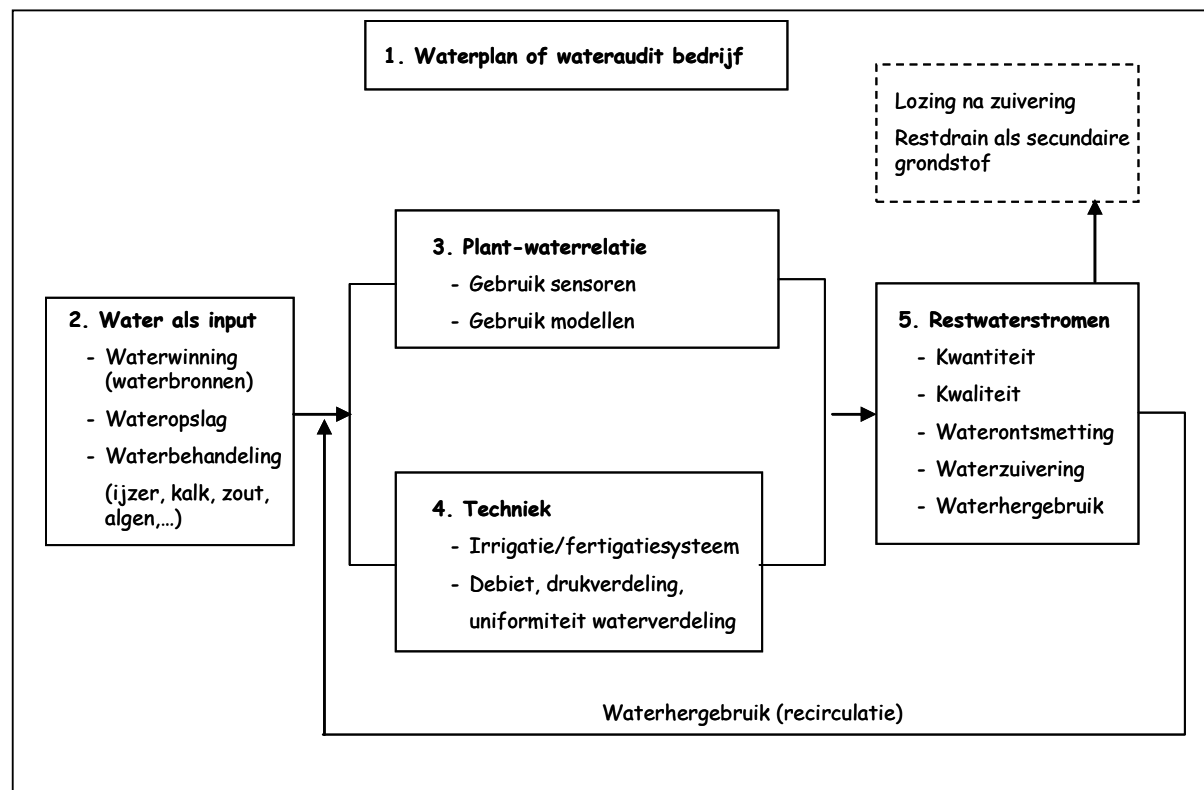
1. Waterplan of wateraudit bedrijf

Lozing na zuivering

Restdrain als secundaire grondstof

2. Water als input
- Waterwinning (waterbronnen)
- Wateropslag
- Waterbehandeling (ijzer, kalk, zout, algen,…)

3. Plant-waterrelatie
- Gebruik sensoren
- Gebruik modellen

4. Techniek
- Irrigatie/fertigatiesysteem
- Debiet, drukverdeling, uniformiteit waterverdeling

5. Restwaterstromen
- Kwantiteit
- Kwaliteit
- Waterontsmetting
- Waterzuivering
- Waterhergebruik

Waterhergebruik (recirculatie)